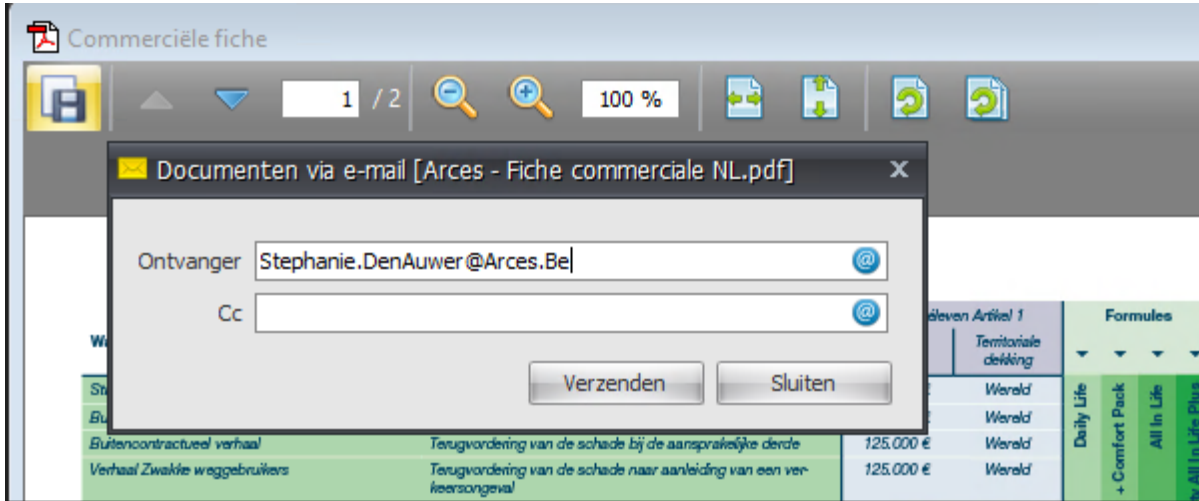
Commerciële fiche

1 / 2

100 %

Documenten via e-mail [Arces - Fiche commerciale NL.pdf]

Ontvanger Stephanie.DenAuwer@Arces.Be

Cc

Verzenden

Sluiten

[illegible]leven Artikel 1

Formules

Territoriale dekking

Wereld

Wereld

Buitencontractueel verhaal

Terugvordering van de schade bij de aansprakelijke derde

125.000 €

Wereld

Verhaal Zwakke weggebruikers

Terugvordering van de schade naar aanleiding van een verkeersongeval

125.000 €

Wereld

Daily Life

+ Comfort Pack

All In Life

All In Life Plus